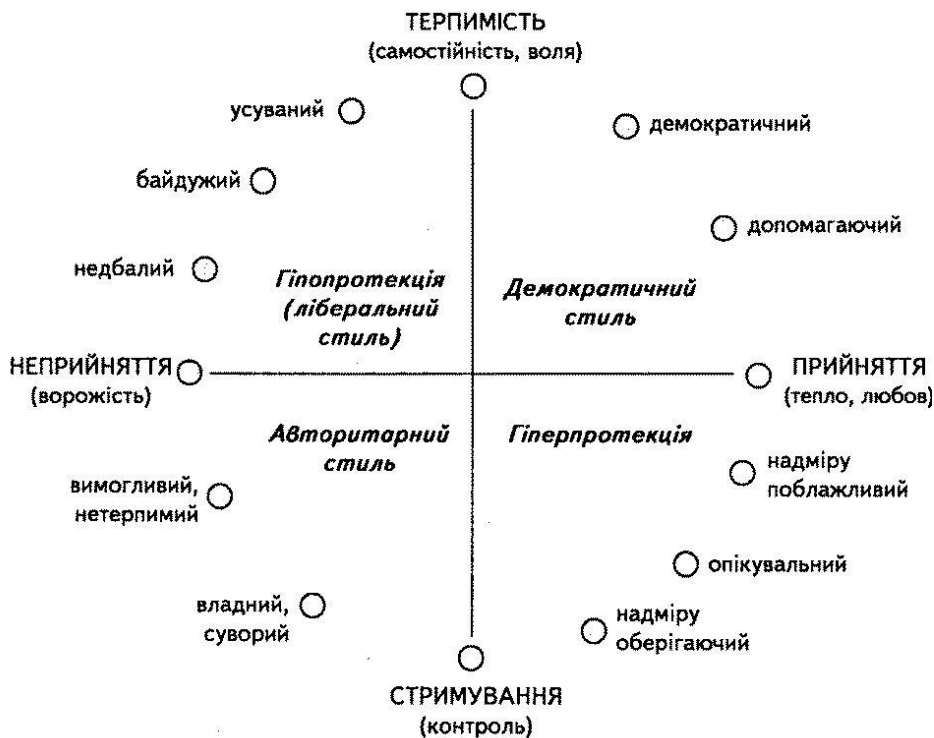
ТЕРПИМІСТЬ
(самостійність, воля)

усуваний

демократичний

байдужий

допомагаючий

недбалий

Гіпопротекція (ліберальний стиль)

Демократичний стиль

НЕПРИЙНЯТТЯ
(ворожість)

ПРИЙНЯТТЯ
(тепло, любов)

Авторитарний стиль

Гіперпротекція

надміру поблажливий

вимогливий, нетерпимий

опікувальний

владний, суворий

надміру оберігаючий

СТРИМУВАННЯ
(контроль)